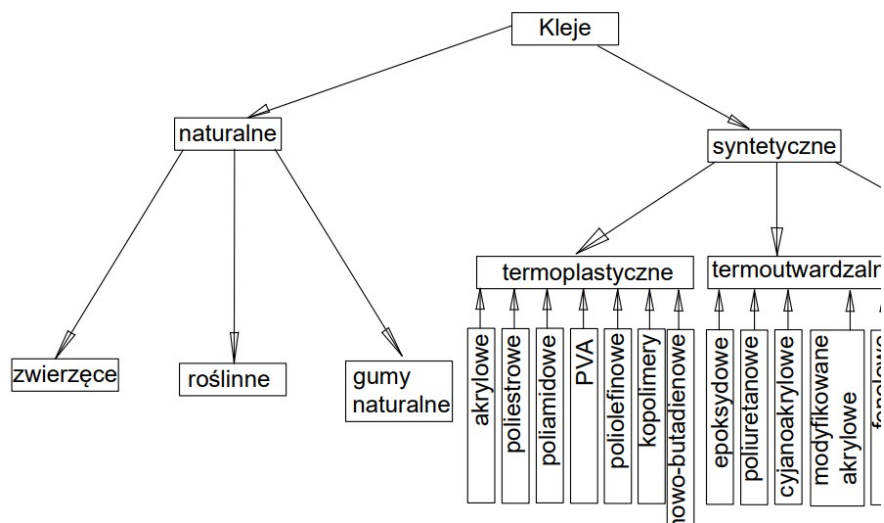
Kleje

naturalne

syntetyczne

zwierzęce

roślinne

gumy naturalne

termoplastyczne

termoutwardzaln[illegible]

akrylowe

poliestrowe

poliamidowe

PVA

poliolefinowe

kopolimery

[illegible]owo-butadienowe

epoksydowe

poliuretanowe

cyjanoakrylowe

modyfikowane akrylowe

fe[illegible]